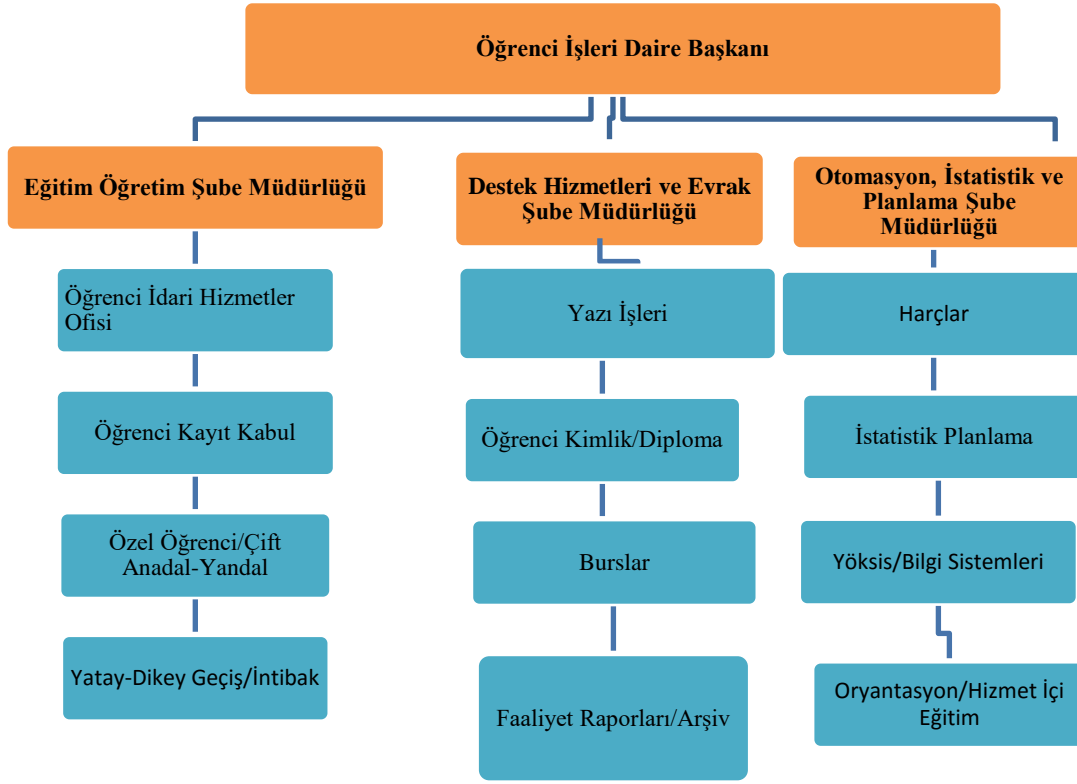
Öğrenci İşleri Daire Başkanı

Eğitim Öğretim Şube Müdürlüğü

Öğrenci İdari Hizmetler Ofisi

Öğrenci Kayıt Kabul

Özel Öğrenci/Çift Anadal-Yandal

Yatay-Dikey Geçiş/İntibak

Destek Hizmetleri ve Evrak Şube Müdürlüğü

Yazı İşleri

Öğrenci Kimlik/Diploma

Burslar

Faaliyet Raporları/Arşiv

Otomasyon, İstatistik ve Planlama Şube Müdürlüğü

Harçlar

İstatistik Planlama

Yöksis/Bilgi Sistemleri

Oryantasyon/Hizmet İçi Eğitim